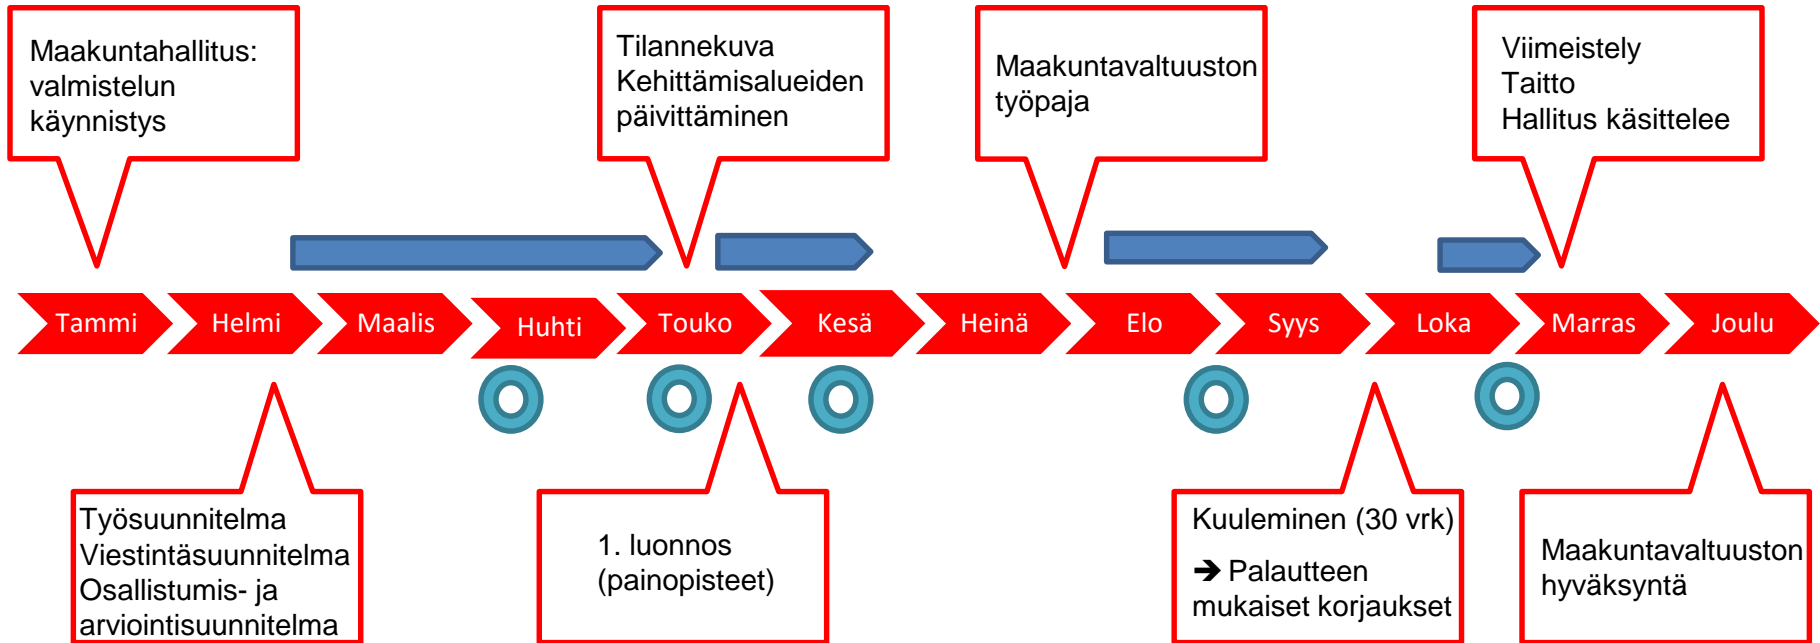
Maakuntahallitus: valmistelun käynnistys

Tilannekuva
Kehittämisalueiden päivittäminen

Maakuntavaltuuston työpaja

Viimeistely
Taitto
Hallitus käsittelee

Tammi
Helmi
Maalis
Huhti
Touko
Kesä
Heinä
Elo
Syys
Loka
Marras
Joulu

Työsuunnitelma
Viestintäsuunnitelma
Osallistumis- ja arviointisuunnitelma

1. luonnos
(painopisteet)

Kuuleminen (30 vrk)
➔ Palautteen mukaiset korjaukset

Maakuntavaltuuston hyväksyntä